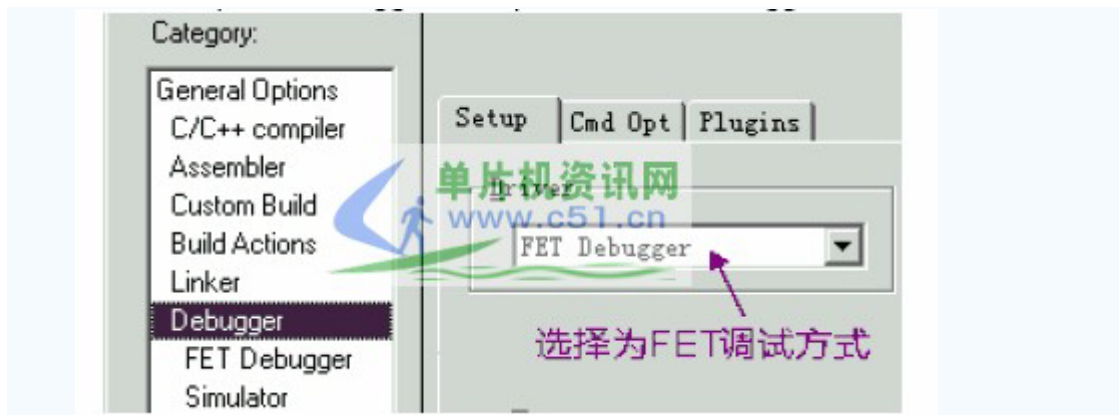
Category:

General Options
C/C++ compiler
Assembler
Custom Build
Build Actions
Linker
Debugger
FET Debugger
Simulator

Setup | Cmd Opt | Plugins

单片机资讯网
www.c51.cn

Driver

FET Debugger

选择为FET调试方式